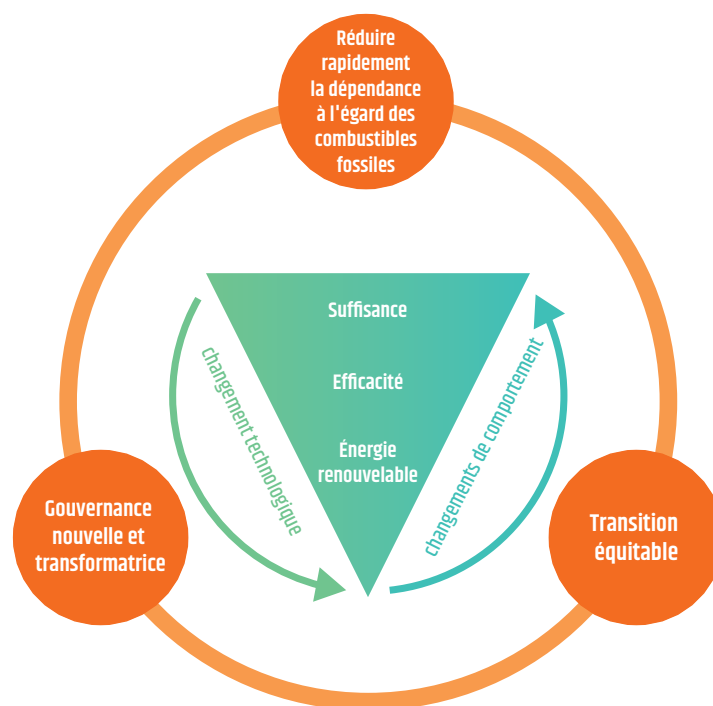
Réduire rapidement la dépendance à l'égard des combustibles fossiles

Suffisance

Efficacité

Énergie renouvelable

changement technologique

changements de comportement

Gouvernance nouvelle et transformatrice

Transition équitable